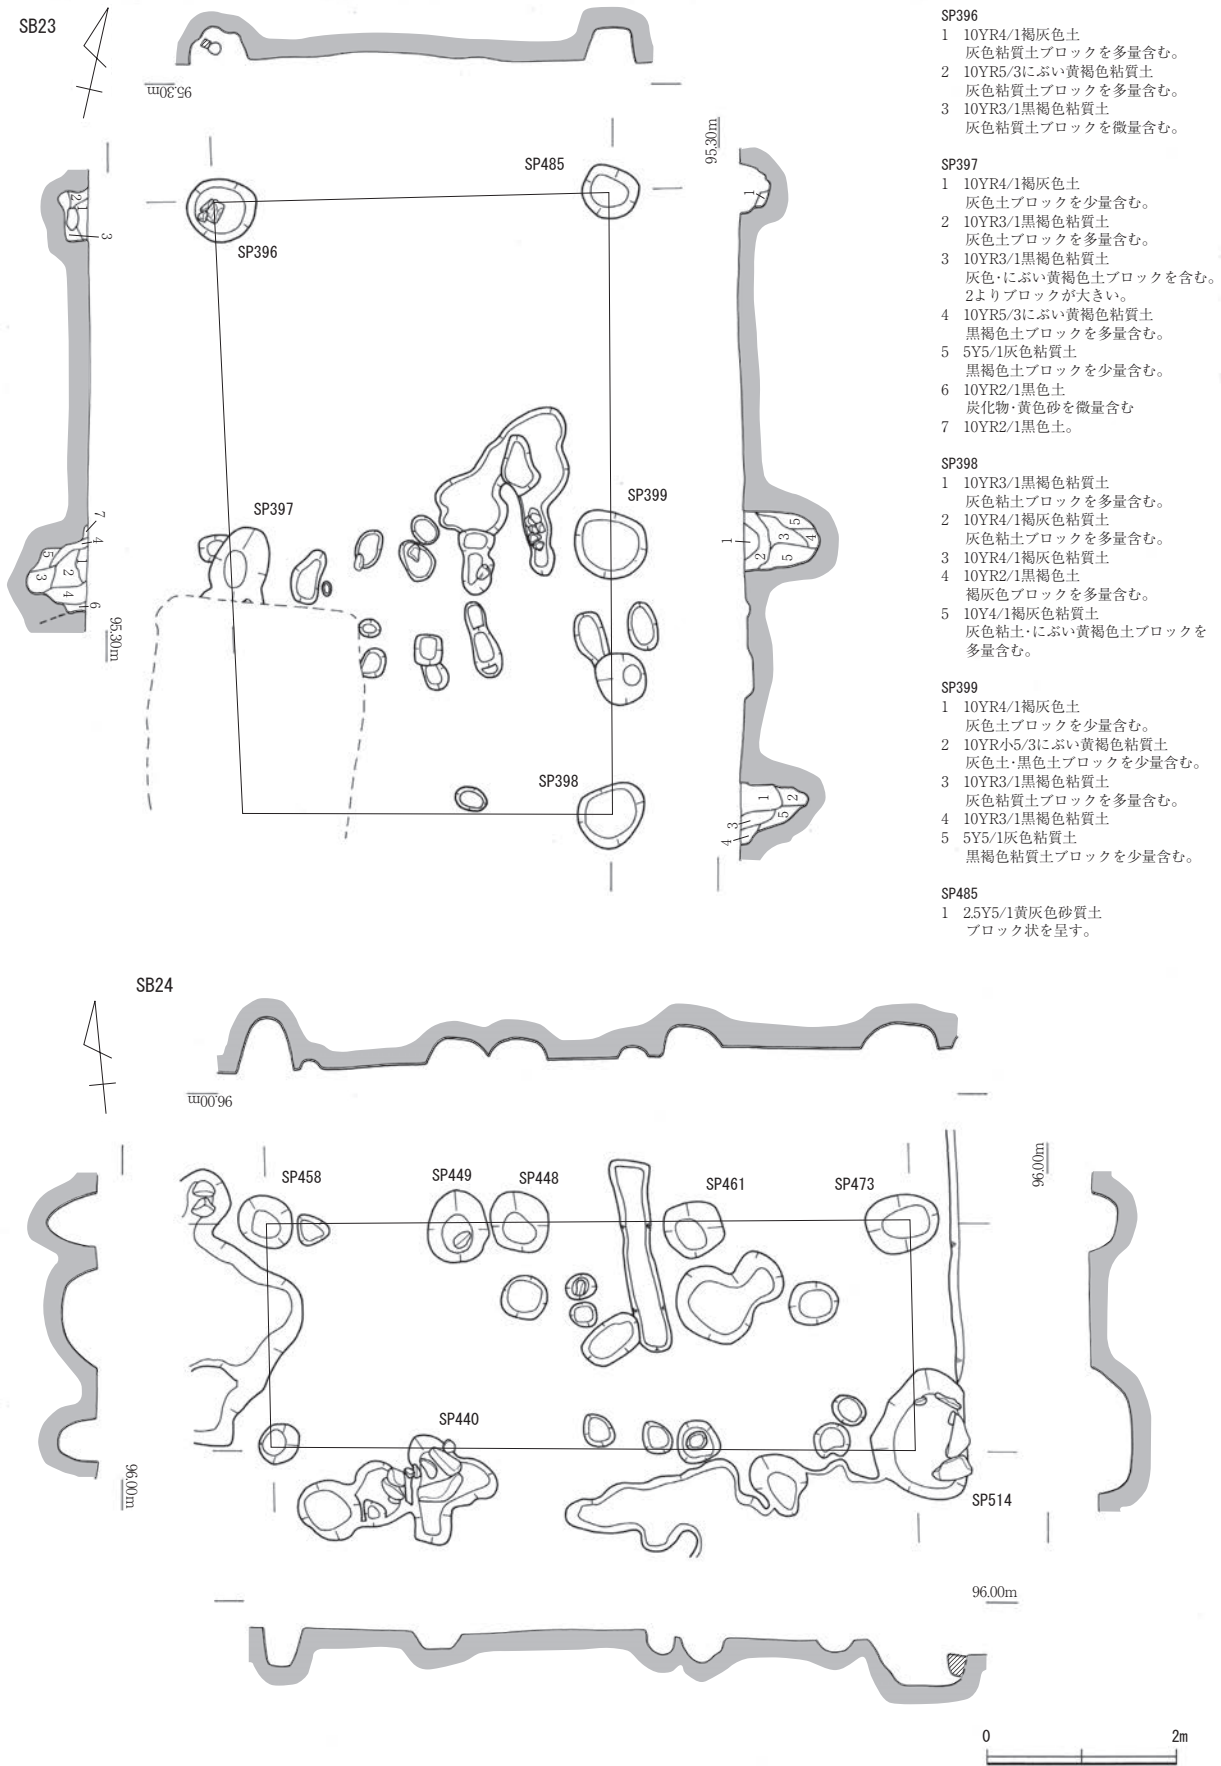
SB23

95.30m

95.30m

SP485

SP396

SP397

SP399

SP398

95.30m

1
2
3

7
4
1
5
2
3
4
6

1
1
2
5
3
4
5

1
2
5
3
4

SP396
1 10YR4/1褐灰色土
灰色粘質土ブロックを多量含む。
2 10YR5/3にぶい黄褐色粘質土
灰色粘質土ブロックを多量含む。
3 10YR3/1黒褐色粘質土
灰色粘質土ブロックを微量含む。

SP397
1 10YR4/1褐灰色土
灰色土ブロックを少量含む。
2 10YR3/1黒褐色粘質土
灰色土ブロックを多量含む。
3 10YR3/1黒褐色粘質土
灰色・にぶい黄褐色土ブロックを含む。
2よりブロックが大きい。
4 10YR5/3にぶい黄褐色粘質土
黒褐色土ブロックを多量含む。
5 5Y5/1灰色粘質土
黒褐色土ブロックを少量含む。
6 10YR2/1黒色土
炭化物・黄色砂を微量含む
7 10YR2/1黒色土。

SP398
1 10YR3/1黒褐色粘質土
灰色粘土ブロックを多量含む。
2 10YR4/1褐灰色粘質土
灰色粘土ブロックを多量含む。
3 10YR4/1褐灰色粘質土
4 10YR2/1黒褐色土
褐灰色ブロックを多量含む。
5 10Y4/1褐灰色粘質土
灰色粘土・にぶい黄褐色土ブロックを多量含む。

SP399
1 10YR4/1褐灰色土
灰色土ブロックを少量含む。
2 10YR小5/3にぶい黄褐色粘質土
灰色土・黒色土ブロックを少量含む。
3 10YR3/1黒褐色粘質土
灰色粘質土ブロックを多量含む。
4 10YR3/1黒褐色粘質土
5 5Y5/1灰色粘質土
黒褐色粘質土ブロックを少量含む。

SP485
1 2.5Y5/1黄灰色砂質土
ブロック状を呈す。

SB24

96.00m

96.00m

SP458
SP449
SP448
SP461
SP473

SP440

SP514

96.00m

96.00m

0
2m